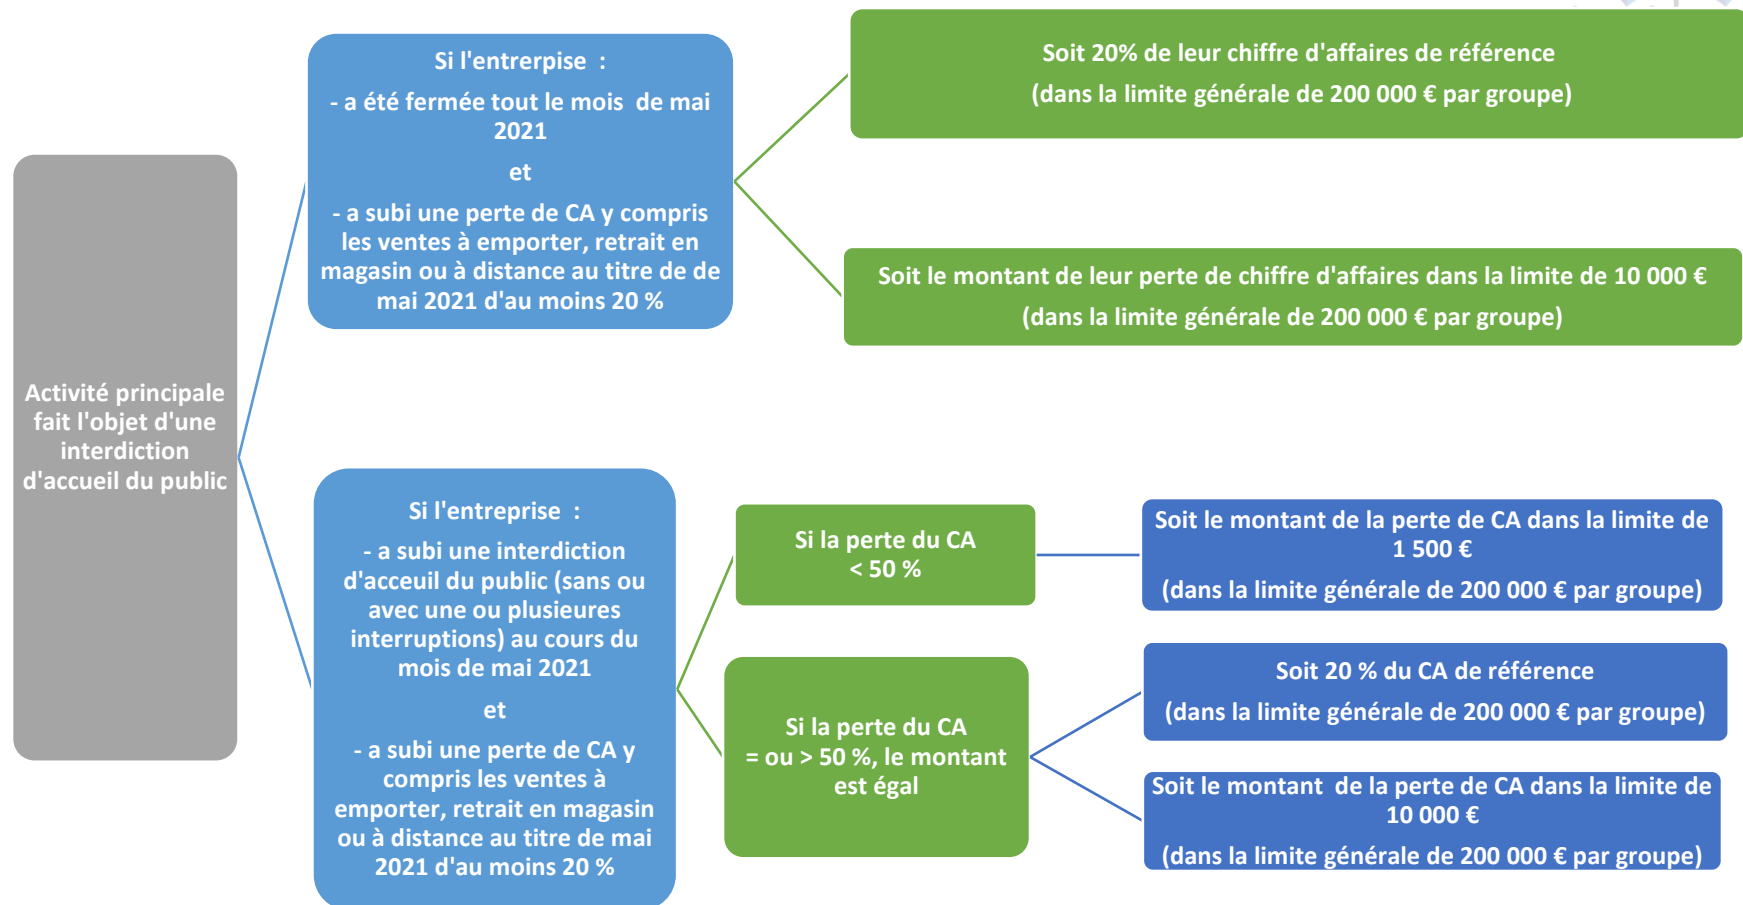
Activité principale fait l'objet d'une interdiction d'accueil du public

Si l'entreprise :

- a été fermée tout le mois de mai 2021

et

- a subi une perte de CA y compris les ventes à emporter, retrait en magasin ou à distance au titre de de mai 2021 d'au moins 20 %

Soit 20% de leur chiffre d'affaires de référence

(dans la limite générale de 200 000 € par groupe)

Soit le montant de leur perte de chiffre d'affaires dans la limite de 10 000 €

(dans la limite générale de 200 000 € par groupe)

Si l'entreprise :

- a subi une interdiction d'acceuil du public (sans ou avec une ou plusieures interruptions) au cours du mois de mai 2021

et

- a subi une perte de CA y compris les ventes à emporter, retrait en magasin ou à distance au titre de mai 2021 d'au moins 20 %

Si la perte du CA < 50 %

Soit le montant de la perte de CA dans la limite de 1 500 €

(dans la limite générale de 200 000 € par groupe)

Si la perte du CA = ou > 50 %, le montant est égal

Soit 20 % du CA de référence

(dans la limite générale de 200 000 € par groupe)

Soit le montant de la perte de CA dans la limite de 10 000 €

(dans la limite générale de 200 000 € par groupe)